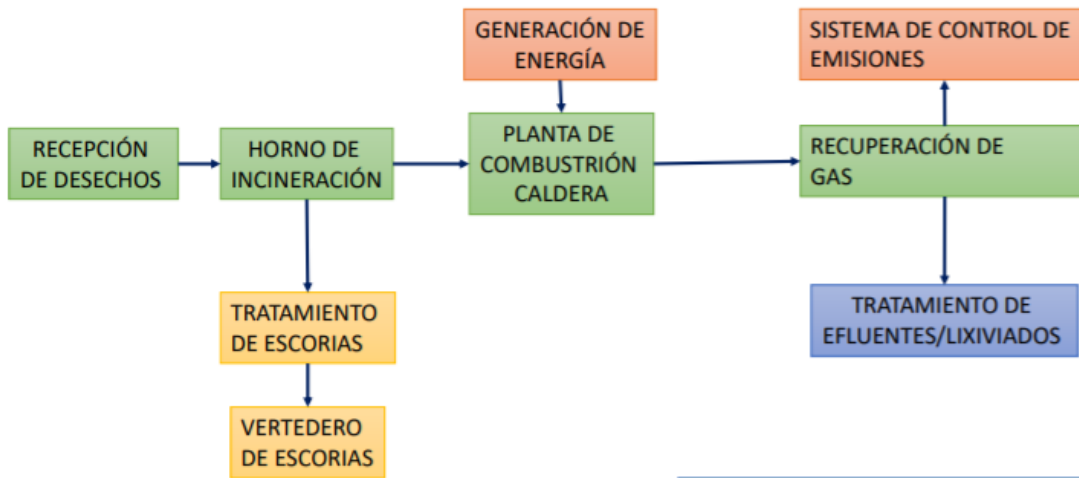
GENERACIÓN DE ENERGÍA

SISTEMA DE CONTROL DE EMISIONES

RECEPCIÓN DE DESECHOS

HORNO DE INCINERACIÓN

PLANTA DE COMBUSTRIÓN CALDERA

RECUPERACIÓN DE GAS

TRATAMIENTO DE ESCORIAS

TRATAMIENTO DE EFLUENTES/LIXIVIADOS

VERTEDERO DE ESCORIAS